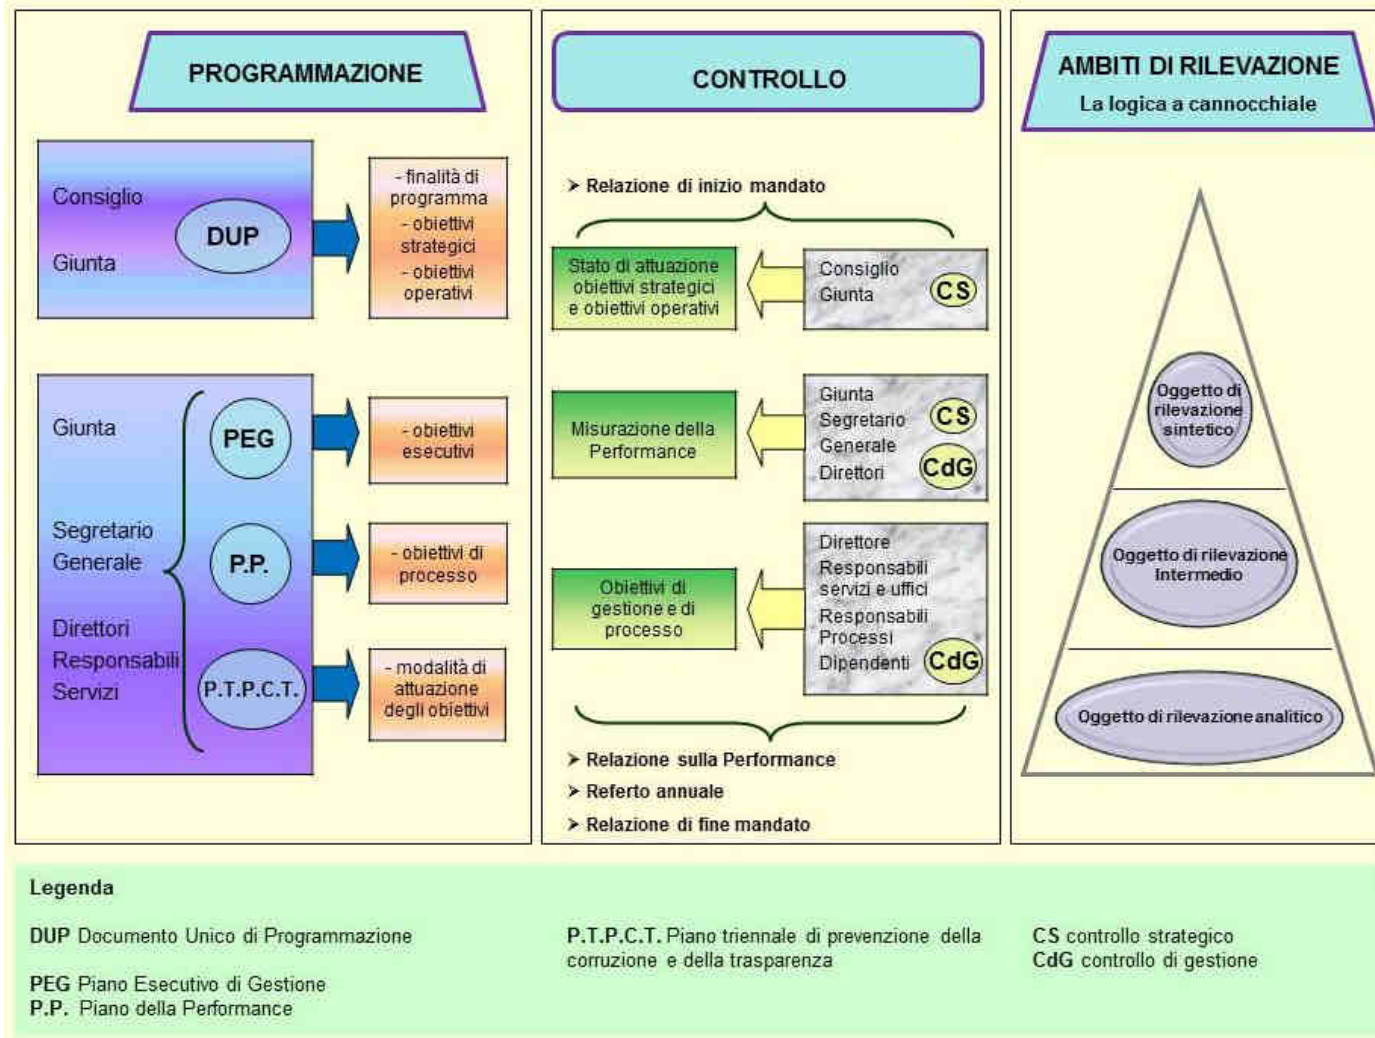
PROGRAMMAZIONE

Consiglio
Giunta
DUP

- finalità di programma
- obiettivi strategici
- obiettivi operativi

Giunta
Segretario Generale
Direttori Responsabili Servizi
PEG
P.P.
P.T.P.C.T.

- obiettivi esecutivi

- obiettivi di processo

- modalità di attuazione degli obiettivi

CONTROLLO

➤ Relazione di inizio mandato

Stato di attuazione obiettivi strategici e obiettivi operativi

Consiglio
Giunta
CS

Misurazione della Performance

Giunta
Segretario Generale
Direttori
CS
CdG

Obiettivi di gestione e di processo

Direttore
Responsabili servizi e uffici
Responsabili Processi
Dipendenti
CdG

➤ Relazione sulla Performance
➤ Referto annuale
➤ Relazione di fine mandato

AMBITI DI RILEVAZIONE
La logica a cannocchiale

Oggetto di rilevazione sintetico

Oggetto di rilevazione Intermedio

Oggetto di rilevazione analitico

Legenda

DUP Documento Unico di Programmazione

PEG Piano Esecutivo di Gestione
P.P. Piano della Performance

P.T.P.C.T. Piano triennale di prevenzione della corruzione e della trasparenza

CS controllo strategico
CdG controllo di gestione